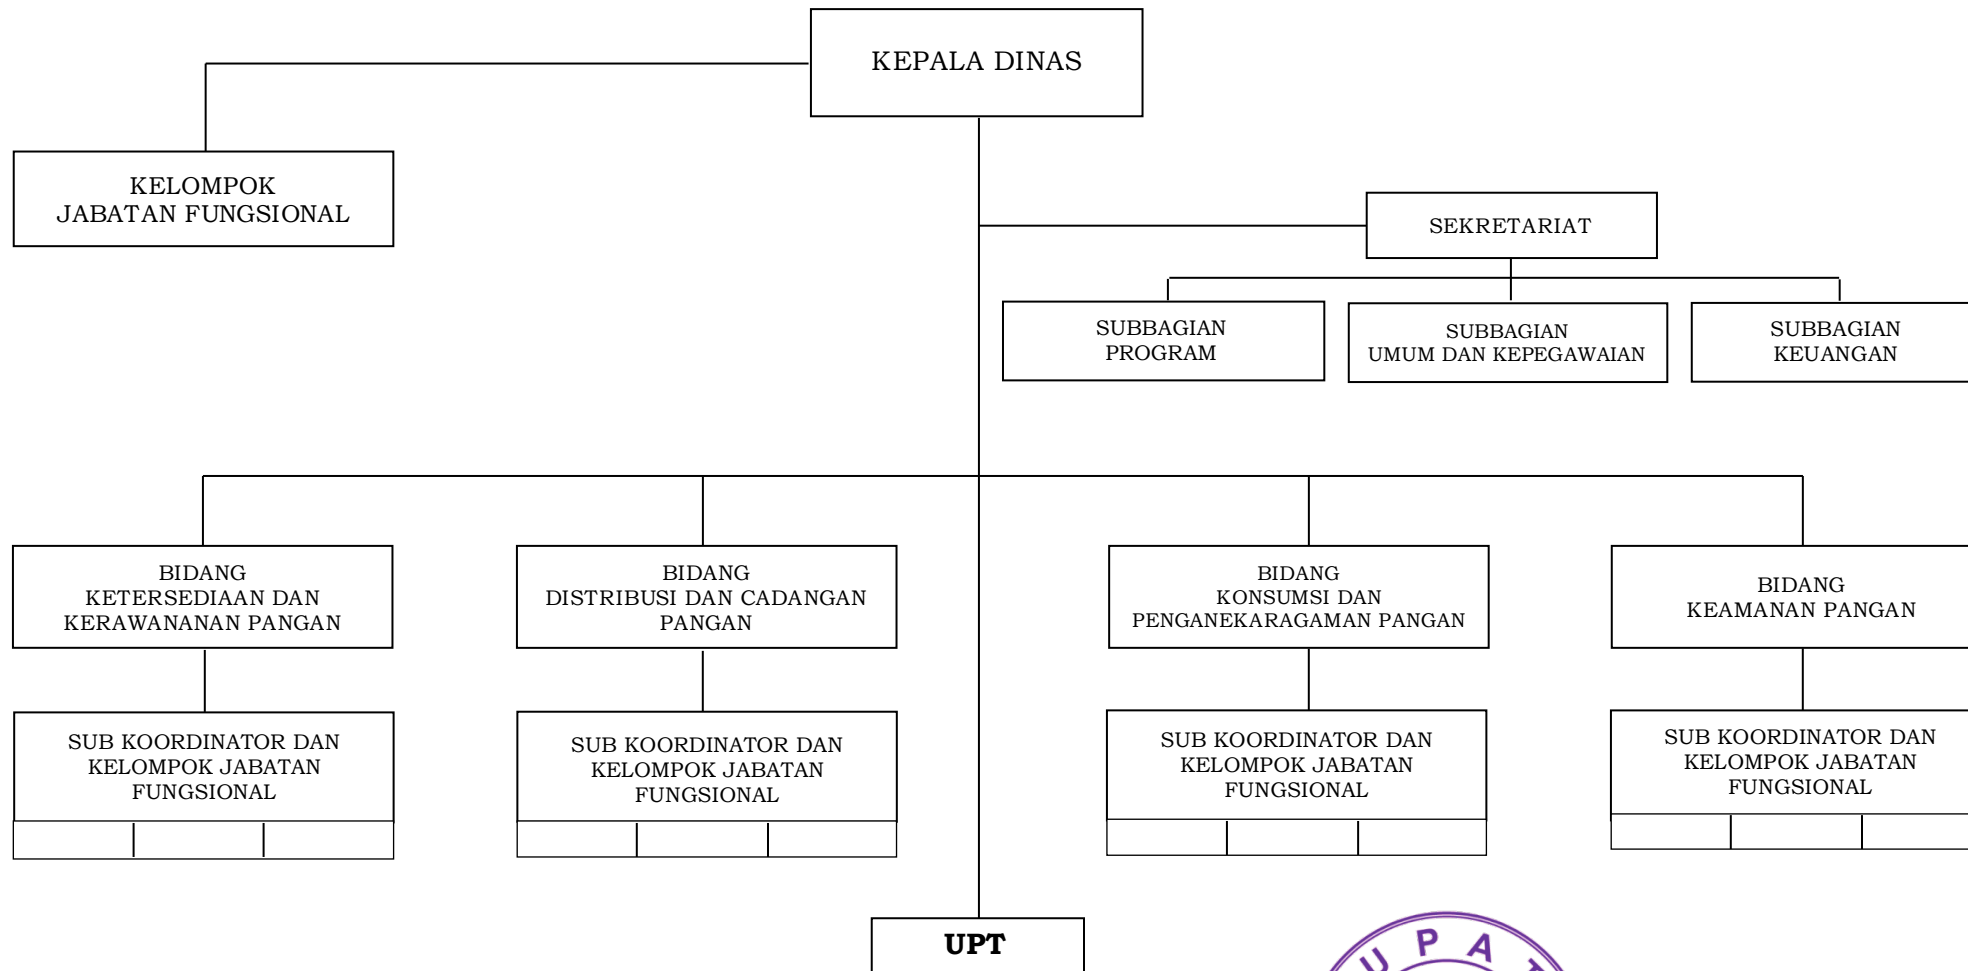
KEPALA DINAS

KELOMPOK
JABATAN FUNGSIONAL

SEKRETARIAT

SUBBAGIAN
PROGRAM

SUBBAGIAN
UMUM DAN KEPEGAWAIAN

SUBBAGIAN
KEUANGAN

BIDANG
KETERSEDIAAN DAN
KERAWANANAN PANGAN

BIDANG
DISTRIBUSI DAN CADANGAN
PANGAN

BIDANG
KONSUMSI DAN
PENGANEKARAGAMAN PANGAN

BIDANG
KEAMANAN PANGAN

SUB KOORDINATOR DAN
KELOMPOK JABATAN
FUNGSIONAL

SUB KOORDINATOR DAN
KELOMPOK JABATAN
FUNGSIONAL

SUB KOORDINATOR DAN
KELOMPOK JABATAN
FUNGSIONAL

SUB KOORDINATOR DAN
KELOMPOK JABATAN
FUNGSIONAL

UPT

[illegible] P A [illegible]